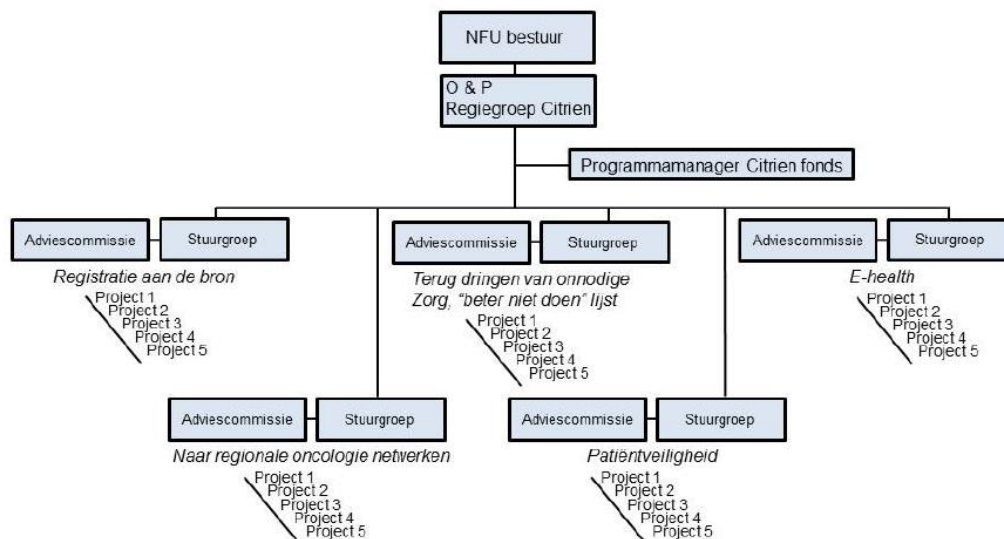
NFU bestuur

O & P
Regiegroep Citrien

Programmamanager Citrien fonds

Adviescommissie
Stuurgroep
Registratie aan de bron
Project 1
Project 2
Project 3
Project 4
Project 5

Adviescommissie
Stuurgroep
Terug dringen van onnodige Zorg, "beter niet doen" lijst
Project 1
Project 2
Project 3
Project 4
Project 5

Adviescommissie
Stuurgroep
E-health
Project 1
Project 2
Project 3
Project 4
Project 5

Adviescommissie
Stuurgroep
Naar regionale oncologie netwerken
Project 1
Project 2
Project 3
Project 4
Project 5

Adviescommissie
Stuurgroep
Patiëntveiligheid
Project 1
Project 2
Project 3
Project 4
Project 5